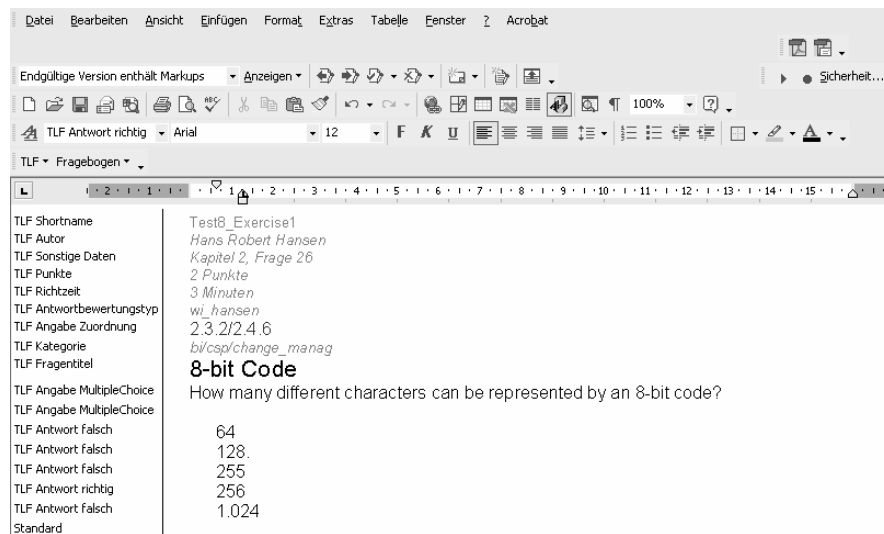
Datei Bearbeiten Ansicht Einfügen Format Extras Tabelle Fenster ? Acrobat

Endgültige Version enthält Markups ▾ Anzeigen ▾

Sicherheit...

100% ▾

TLF Antwort richtig ▾ Arial ▾ 12 ▾ F K U

TLF ▾ Fragebogen ▾

TLF Shortname Test8_Exercise1
TLF Autor Hans Robert Hansen
TLF Sonstige Daten Kapitel 2, Frage 26
TLF Punkte 2 Punkte
TLF Richtzeit 3 Minuten
TLF Antwortbewertungstyp wi_hansen
TLF Angabe Zuordnung 2.3.2/2.4.6
TLF Kategorie bi/csp/change_manag
TLF Fragentitel 8-bit Code
TLF Angabe MultipleChoice How many different characters can be represented by an 8-bit code?
TLF Angabe MultipleChoice
TLF Antwort falsch 64
TLF Antwort falsch 128.
TLF Antwort falsch 255
TLF Antwort richtig 256
TLF Antwort falsch 1.024
Standard